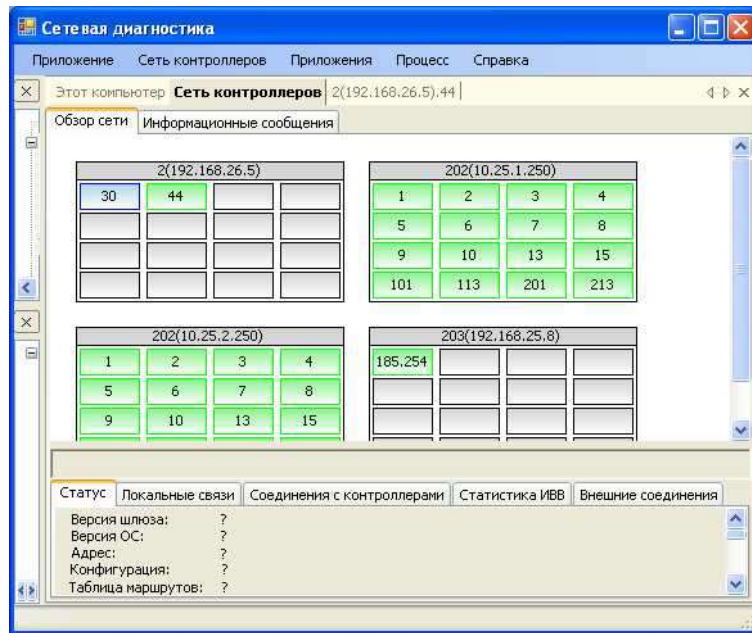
Сетевая диагностика

Приложение Сеть контроллеров Приложения Процесс Справка

Этот компьютер **Сеть контроллеров** 2(192.168.26.5).44

Обзор сети Информационные сообщения

2(192.168.26.5)

| 30 | 44 | | |
|---|---|---|---|
| | | | |
| | | | |
| | | | |

202(10.25.1.250)

| 1 | 2 | 3 | 4 |
|---|---|---|---|
| 5 | 6 | 7 | 8 |
| 9 | 10 | 13 | 15 |
| 101 | 113 | 201 | 213 |

202(10.25.2.250)

| 1 | 2 | 3 | 4 |
|---|---|---|---|
| 5 | 6 | 7 | 8 |
| 9 | 10 | 13 | 15 |

203(192.168.25.8)

| 185.254 | | | |
|---|---|---|---|
| | | | |
| | | | |

Статус Локальные связи Соединения с контроллерами Статистика ИВВ Внешние соединения

Версия шлюза: ?
Версия ОС: ?
Адрес: ?
Конфигурация: ?
Таблица маршрутов: ?